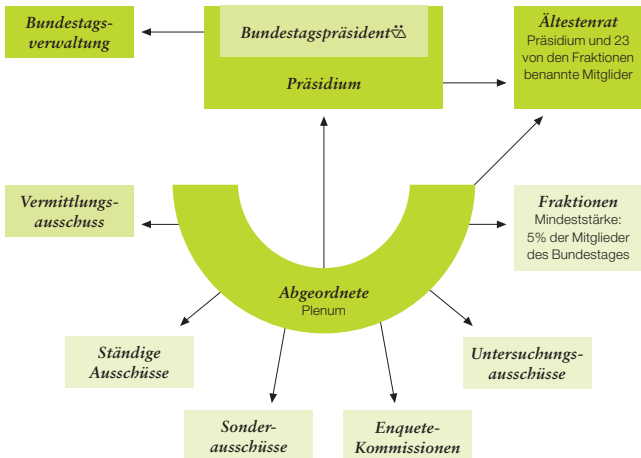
Bundestagsverwaltung

Bundestagspräsident

Präsidium

Ältestenrat
Präsidium und 23 von den Fraktionen benannte Mitglider

Vermittlungsausschuss

Fraktionen
Mindeststärke: 5% der Mitglieder des Bundestages

Abgeordnete
Plenum

Ständige Ausschüsse

Untersuchungsausschüsse

Sonderausschüsse

Enquete-Kommissionen